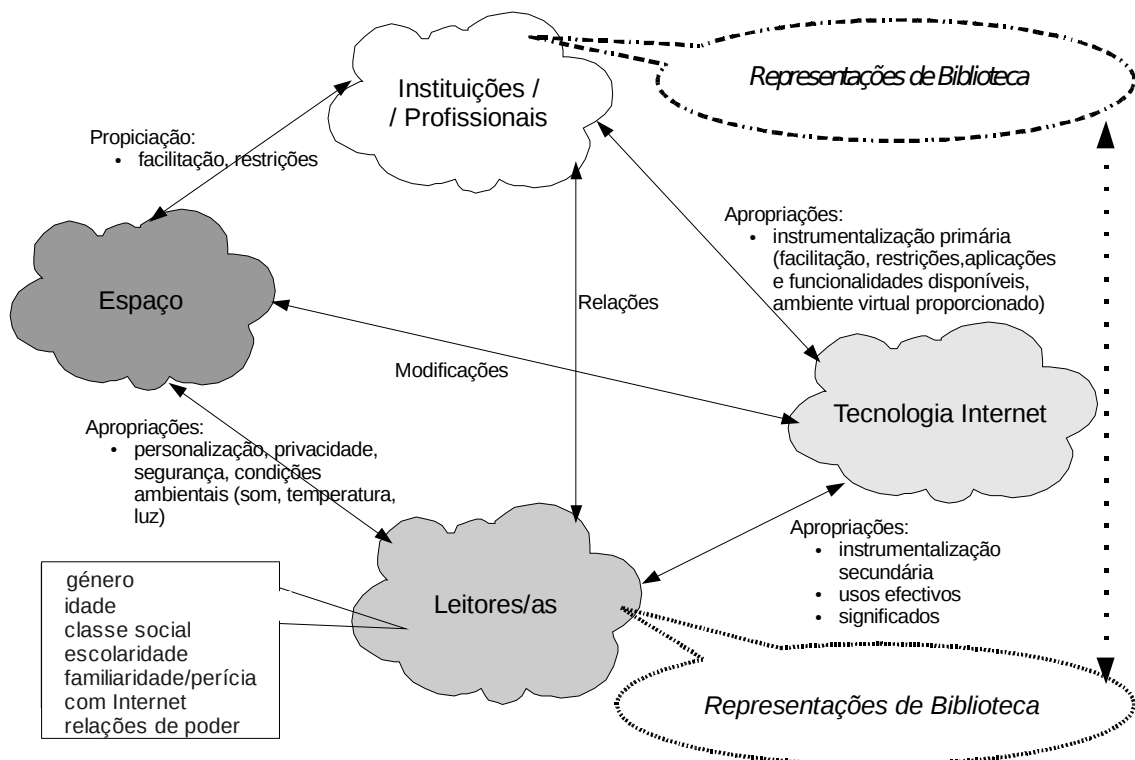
Instituições /
/ Profissionais

Representações de Biblioteca

Propiciação:
• facilitação, restrições

Apropriações:
• instrumentalização primária (facilitação, restrições,aplicações e funcionalidades disponíveis, ambiente virtual proporcionado)

Espaço

Relações

Modificações

Tecnologia Internet

Apropriações:
• personalização, privacidade, segurança, condições ambientais (som, temperatura, luz)

Apropriações:
• instrumentalização secundária
• usos efectivos
• significados

género
idade
classe social
escolaridade
familiaridade/perícia com Internet
relações de poder

Leitores/as

Representações de Biblioteca